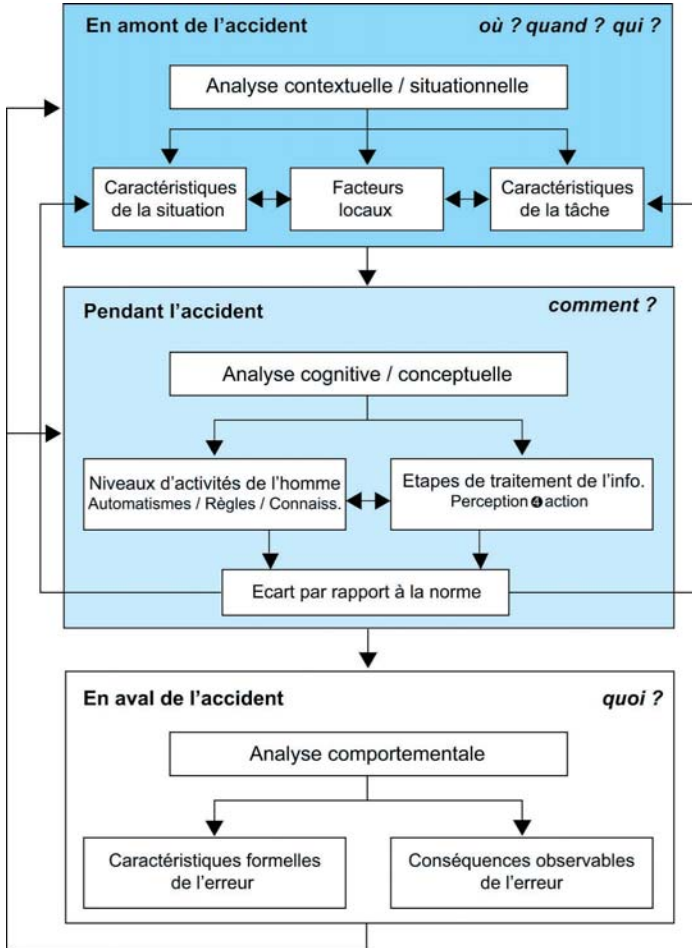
En amont de l'accident

où ? quand ? qui ?

Analyse contextuelle / situationnelle

Caractéristiques de la situation

Facteurs locaux

Caractéristiques de la tâche

Pendant l'accident

comment ?

Analyse cognitive / conceptuelle

Niveaux d'activités de l'homme
Automatismes / Règles / Connaiss.

Etapes de traitement de l'info.
Perception ➍ action

Ecart par rapport à la norme

En aval de l'accident

quoi ?

Analyse comportementale

Caractéristiques formelles de l'erreur

Conséquences observables de l'erreur